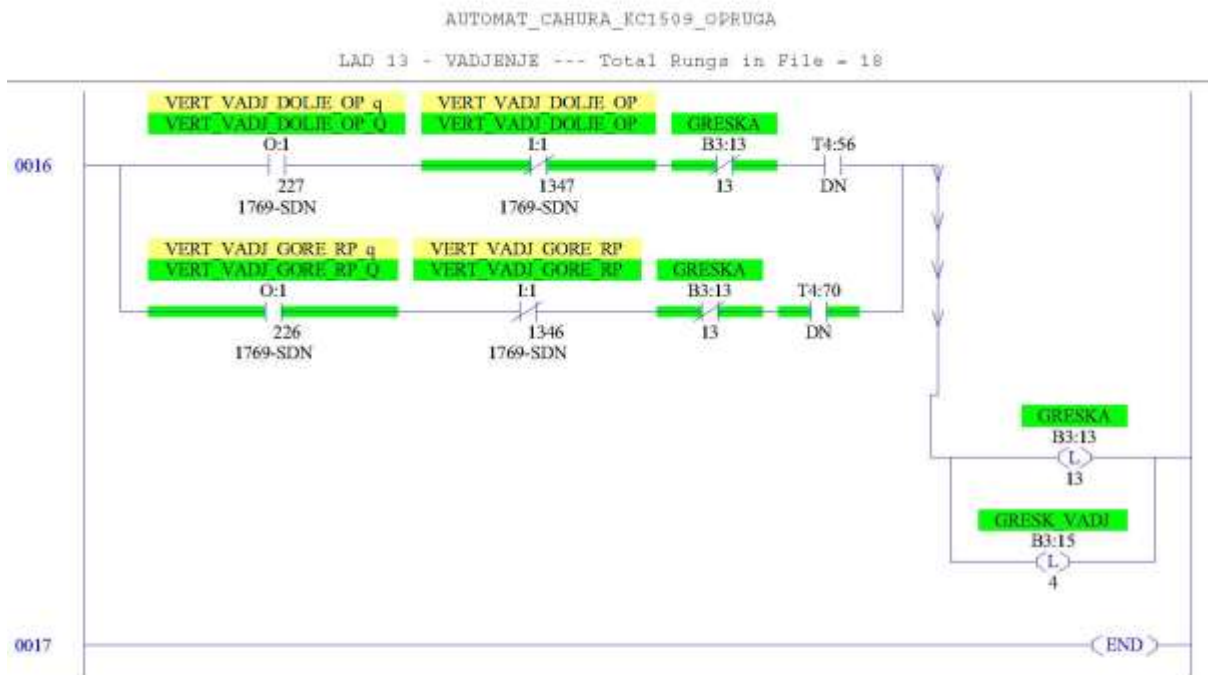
AUTOMAT_CAHURA_KC1509_OPRUGA

LAD 13 - VADJENJE --- Total Rungs in File = 18

0016

VERT_VADJ_DOLJE_OP_q
VERT_VADJ_DOLJE_OP_Q
O:1
227
1769-SDN

VERT_VADJ_DOLJE_OP
VERT_VADJ_DOLJE_OP
I:1
1347
1769-SDN

GRESKA
B3:13
13

T4:56
DN

VERT_VADJ_GORE_RP_q
VERT_VADJ_GORE_RP_Q
O:1
226
1769-SDN

VERT_VADJ_GORE_RP
VERT_VADJ_GORE_RP
I:1
1346
1769-SDN

GRESKA
B3:13
13

T4:70
DN

GRESKA
B3:13
L
13

GRESK_VADJ
B3:15
L
4

0017

END